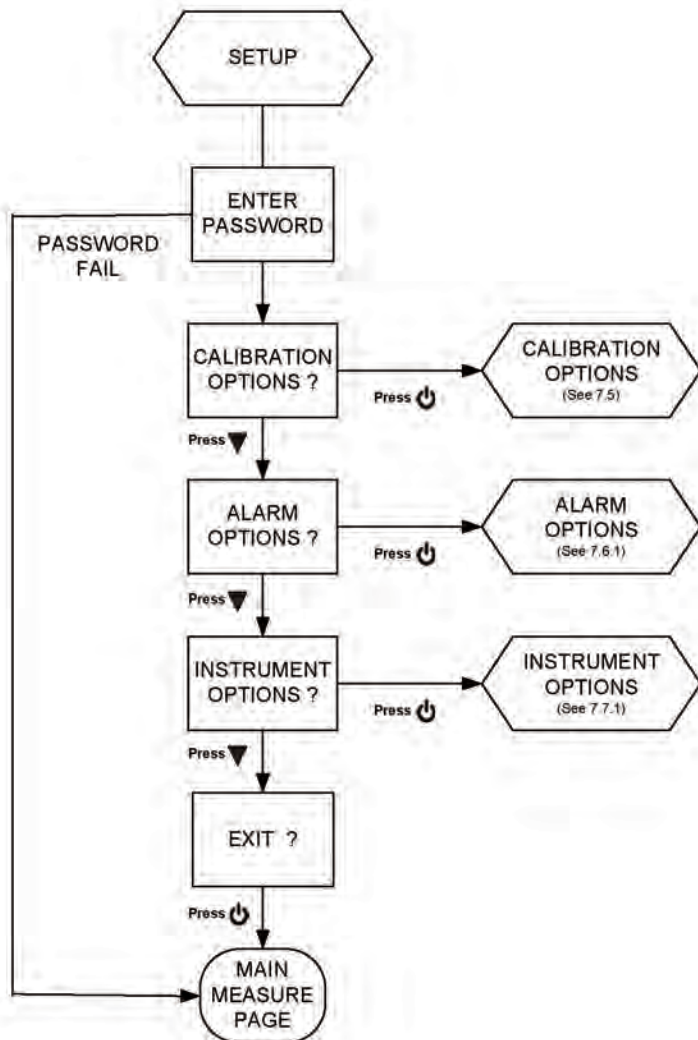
SETUP

ENTER PASSWORD

PASSWORD FAIL

CALIBRATION OPTIONS ?

Press ⏻

CALIBRATION OPTIONS (See 7.5)

Press ▼

ALARM OPTIONS ?

Press ⏻

ALARM OPTIONS (See 7.6.1)

Press ▼

INSTRUMENT OPTIONS ?

Press ⏻

INSTRUMENT OPTIONS (See 7.7.1)

Press ▼

EXIT ?

Press ⏻

MAIN MEASURE PAGE